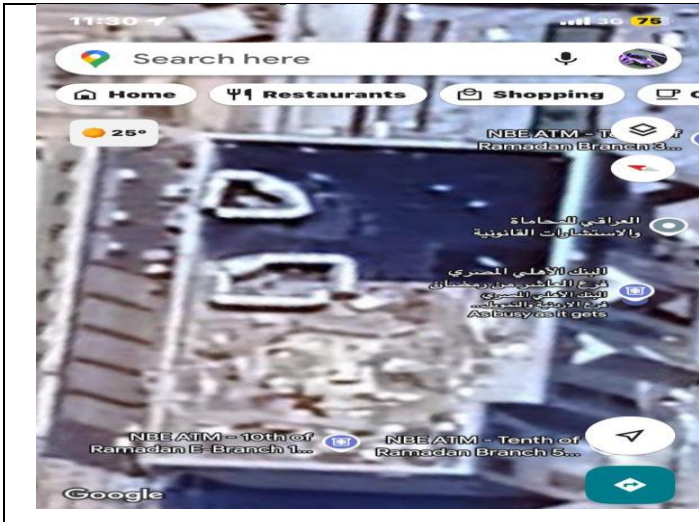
11:30
3G 75
Search here
Home
Restaurants
Shopping
25°
NBE ATM - T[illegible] of Ramadan Branch 3...
العراقي للمحاماة والاستشارات القانونية
البنك الأهلي المصري فرع العاشر من رمضان
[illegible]
As busy as it gets
NBE ATM - 10th of Ramadan E-Branch 1...
NBE ATM - Tenth of Ramadan Branch 5...
Google